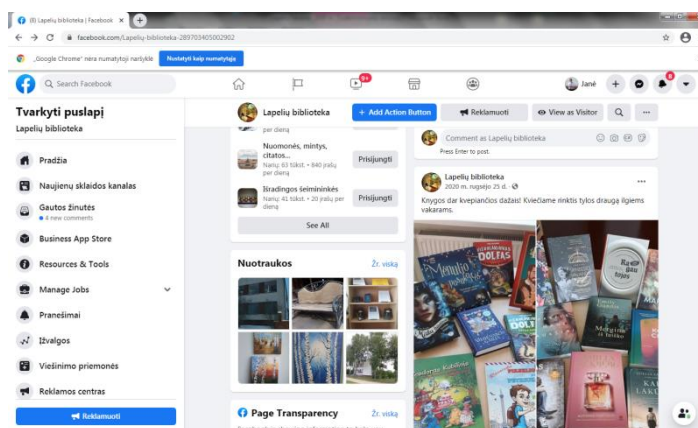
(8) Lapelių biblioteka | Facebook ×

facebook.com/Lapelių-biblioteka-289703405002902

„Google Chrome" nėra numatytoji naršyklė Nustatyti kaip numatytąją

Search Facebook

Janė

Tvarkyti puslapį
Lapelių biblioteka

Pradžia

Naujienų sklaidos kanalas

Gautos žinutės
4 new comments

Business App Store

Resources & Tools

Manage Jobs

Pranešimai

Įžvalgos

Viešinimo priemonės

Reklamos centras

Reklamuoti

Lapelių biblioteka

+ Add Action Button

Reklamuoti

View as Visitor

per dieną

Nuomonės, mintys, citatos...
Narių: 63 tūkst. • 840 įrašų per dieną
Prisijungti

Išradingos šeimininkės
Narių: 41 tūkst. • 20 įrašų per dieną
Prisijungti

See All

Nuotraukos
Žr. viską

Page Transparency
Žr. viską

Comment as Lapelių biblioteka
Press Enter to post.

Lapelių biblioteka
2020 m. rugsėjo 25 d. ·

Knygos dar kvepiančios dažais! Kviečiame rinktis tylos draugą ilgiems vakarams.